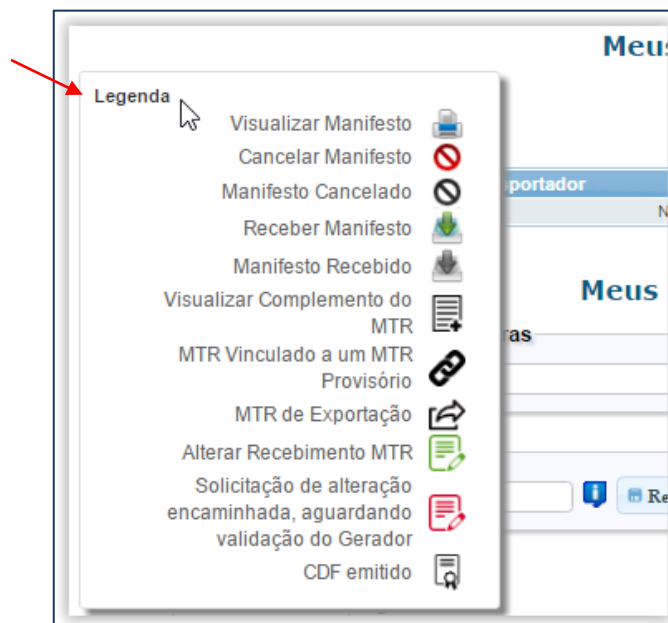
Meus

Legenda

Visualizar Manifesto
Cancelar Manifesto
Manifesto Cancelado
Receber Manifesto
Manifesto Recebido
Visualizar Complemento do MTR
MTR Vinculado a um MTR Provisório
MTR de Exportação
Alterar Recebimento MTR
Solicitação de alteração encaminhada, aguardando validação do Gerador
CDF emitido

sportador
N

Meus

ras

Re